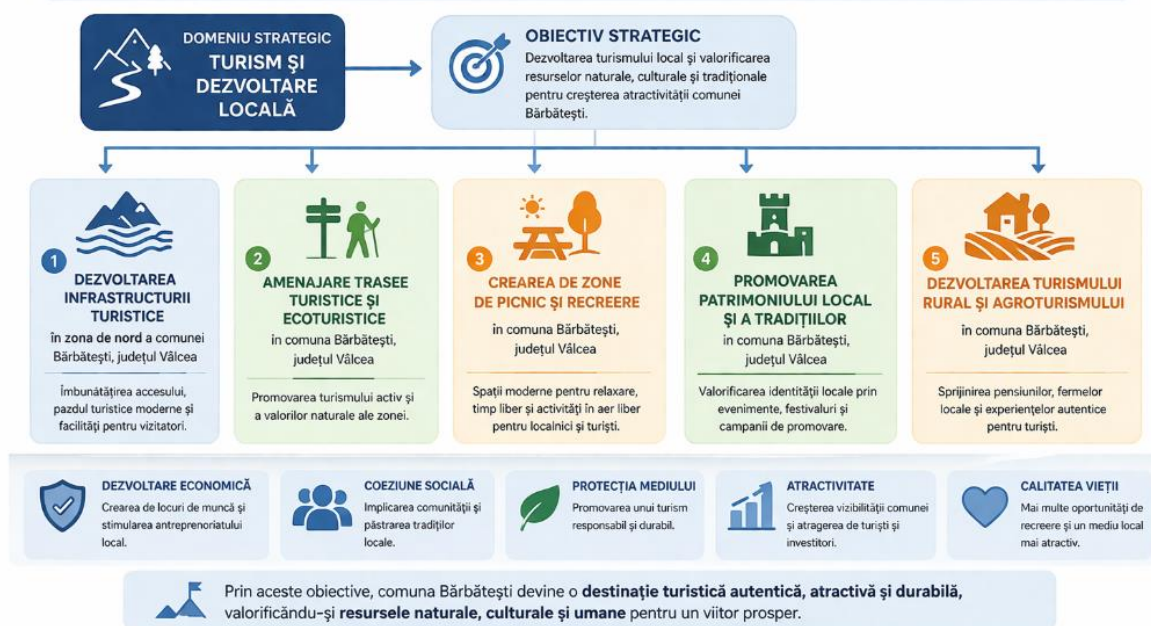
DOMENIU STRATEGIC
TURISM ȘI DEZVOLTARE LOCALĂ

OBIECTIV STRATEGIC
Dezvoltarea turismului local și valorificarea resurselor naturale, culturale și tradiționale pentru creșterea atractivității comunei Bărbătești.

1
DEZVOLTAREA INFRASTRUCTURII TURISTICE
în zona de nord a comunei Bărbătești, județul Vâlcea

Îmbunătățirea accesului, pazdul turistice moderne și facilități pentru vizitatori.

2
AMENAJARE TRASEE TURISTICE ȘI ECOTURISTICE
în comuna Bărbătești, județul Vâlcea

Promovarea turismului activ și a valorilor naturale ale zonei.

3
CREAREA DE ZONE DE PICNIC ȘI RECREERE
în comuna Bărbătești, județul Vâlcea

Spații moderne pentru relaxare, timp liber și activități în aer liber pentru localnici și turiști.

4
PROMOVAREA PATRIMONIULUI LOCAL ȘI A TRADIȚIILOR
în comuna Bărbătești, județul Vâlcea

Valorificarea identității locale prin evenimente, festivaluri și campanii de promovare.

5
DEZVOLTAREA TURISMULUI RURAL ȘI AGROTURISMULUI
în comuna Bărbătești, județul Vâlcea

Sprijinirea pensiunilor, fermelor locale și experiențelor autentice pentru turiști.

DEZVOLTARE ECONOMICĂ
Crearea de locuri de muncă și stimularea antreprenoriatului local.

COEZIUNE SOCIALĂ
Implicarea comunității și păstrarea tradițiilor locale.

PROTECȚIA MEDIULUI
Promovarea unui turism responsabil și durabil.

ATRACTIVITATE
Creșterea vizibilității comunei și atragerea de turiști și investitori.

CALITATEA VIEȚII
Mai multe oportunități de recreere și un mediu local mai atractiv.

Prin aceste obiective, comuna Bărbătești devine o destinație turistică autentică, atractivă și durabilă, valorificându-și resursele naturale, culturale și umane pentru un viitor prosper.